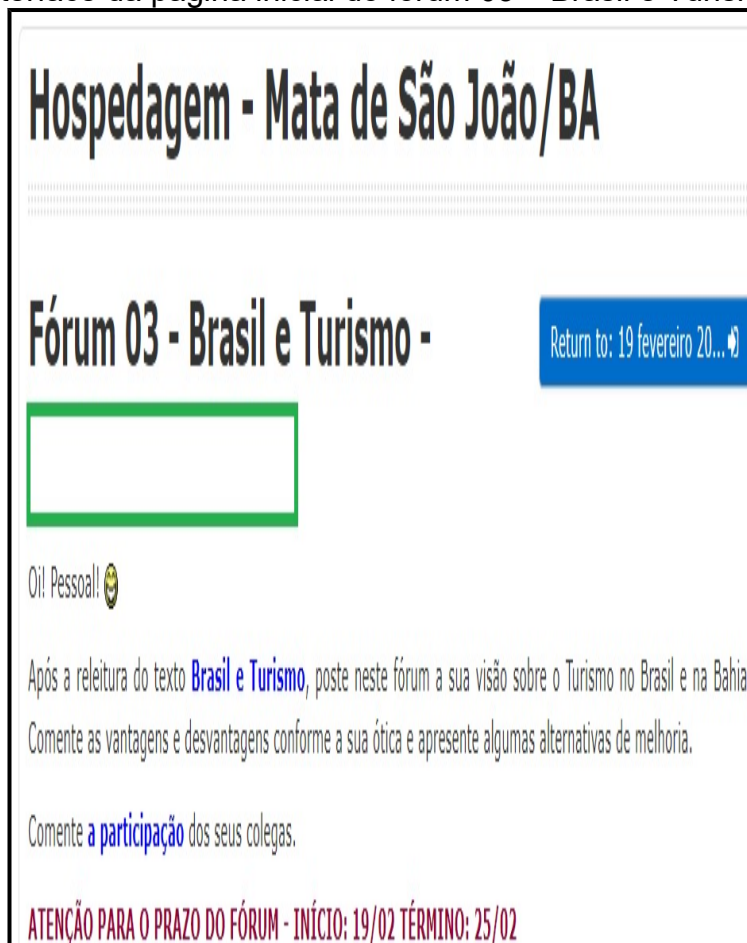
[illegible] da página inicial do fórum 03 – Brasil e Turis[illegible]

Hospedagem - Mata de São João/BA

Fórum 03 - Brasil e Turismo -

Return to: 19 fevereiro 20...

Oi! Pessoal!

Após a releitura do texto Brasil e Turismo, poste neste fórum a sua visão sobre o Turismo no Brasil e na Bahia. Comente as vantagens e desvantagens conforme a sua ótica e apresente algumas alternativas de melhoria.

Comente a participação dos seus colegas.

ATENÇÃO PARA O PRAZO DO FÓRUM - INÍCIO: 19/02 TÉRMINO: 25/02